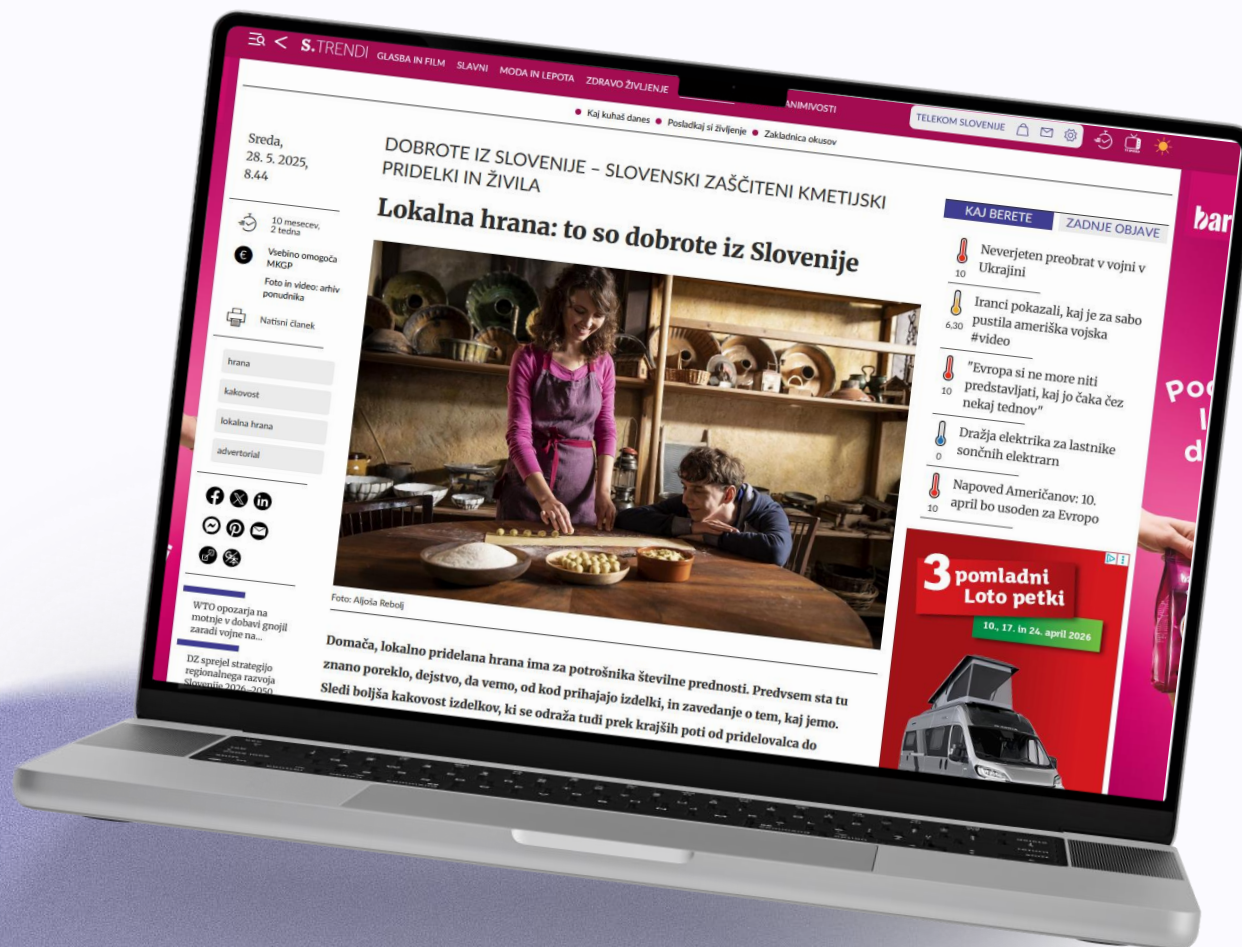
S.TRENDI GLASBA IN FILM SLAVNI MODA IN LEPOTA ZDRAVO ŽIVLJENJE ZANIMIVOSTI

Kaj kuhaš danes • Posladkaj si življenje • Zakladnica okusov

TELEKOM SLOVENIJE

Sreda, 28. 5. 2025, 8.44

10 mesecev, 2 tedna

Vsebino omogoča MKGP

Foto in video: arhiv ponudnika

Natisni članek

hrana

kakovost

lokalna hrana

advertorial

WTO opozarja na motnje v dobavi gnojil zaradi vojne na...

DZ sprejel strategijo regionalnega razvoja Slovenije 2026–2050

DOBROTE IZ SLOVENIJE – SLOVENSKI ZAŠČITENI KMETIJSKI PRIDELKI IN ŽIVILA

Lokalna hrana: to so dobrote iz Slovenije

Foto: Aljoša Rebolj

Domača, lokalno pridelana hrana ima za potrošnika številne prednosti. Predvsem sta tu znano poreklo, dejstvo, da vemo, od kod prihajajo izdelki, in zavedanje o tem, kaj jemo. Sledi boljša kakovost izdelkov, ki se odraža tudi prek krajših poti od pridelovalca do

KAJ BERETE ZADNJE OBJAVE

10 Neverjeten preobrat v vojni v Ukrajini

6,30 Iranci pokazali, kaj je za sabo pustila ameriška vojska #video

10 "Evropa si ne more niti predstavljati, kaj jo čaka čez nekaj tednov"

0 Dražja elektrika za lastnike sončnih elektrarn

10 Napoved Američanov: 10. april bo usoden za Evropo

3 pomladni Loto petki

10., 17. in 24. april 2026

bar

Po
l
d